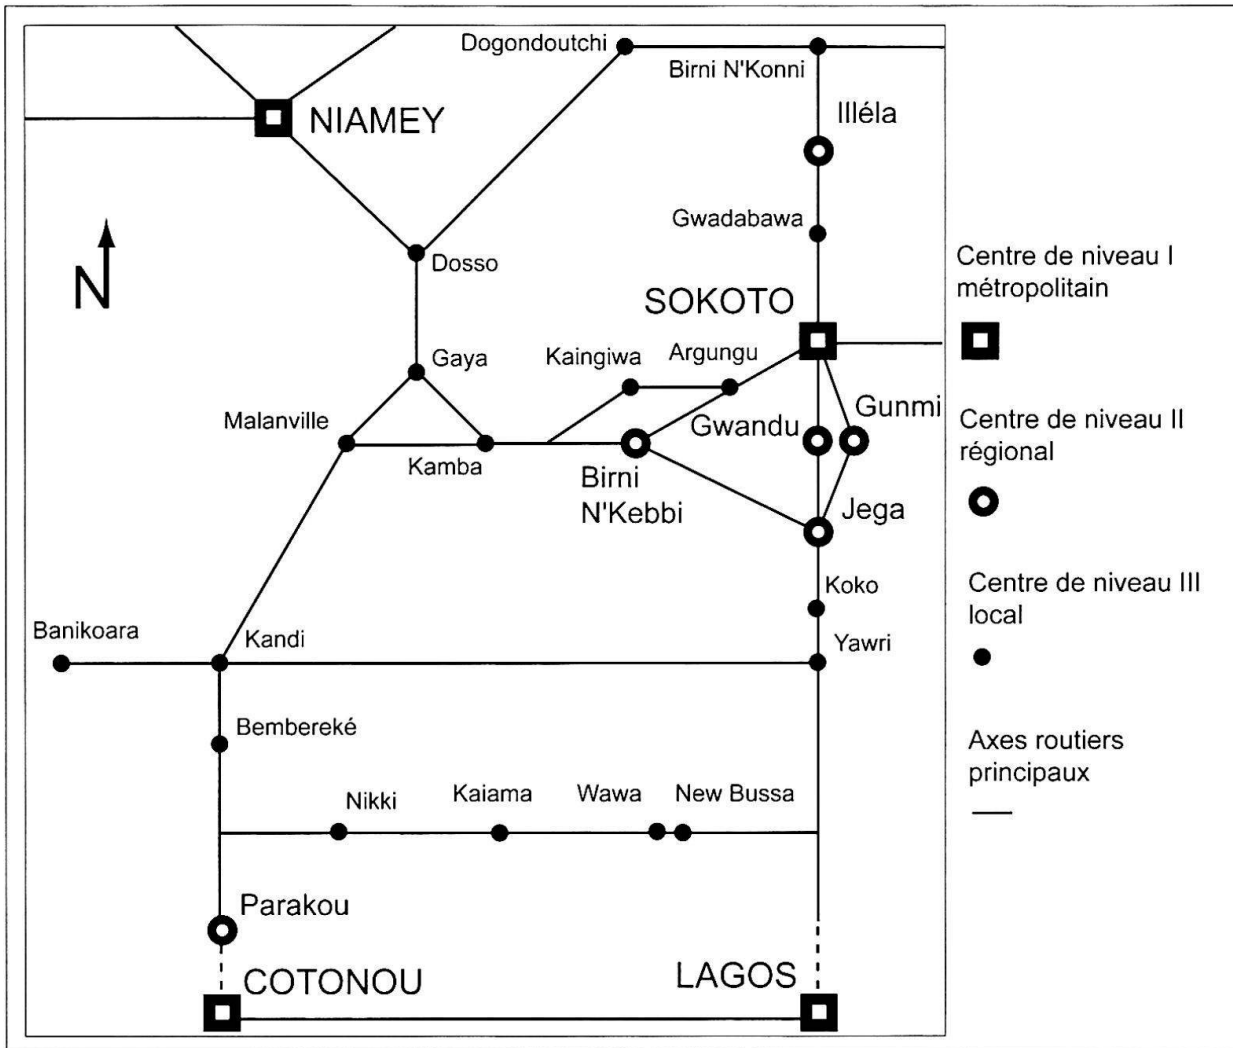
Dogondoutchi
Birni N'Konni
NIAMEY
Illéla
Gwadabawa
N
Dosso
SOKOTO
Gaya
Kaingiwa
Argungu
Malanville
Kamba
Birni N'Kebbi
Gwandu
Gunmi
Jega
Koko
Banikoara
Kandi
Yawri
Bembereké
Nikki
Kaiama
Wawa
New Bussa
Parakou
COTONOU
LAGOS

Centre de niveau I métropolitain

Centre de niveau II régional

Centre de niveau III local

Axes routiers principaux